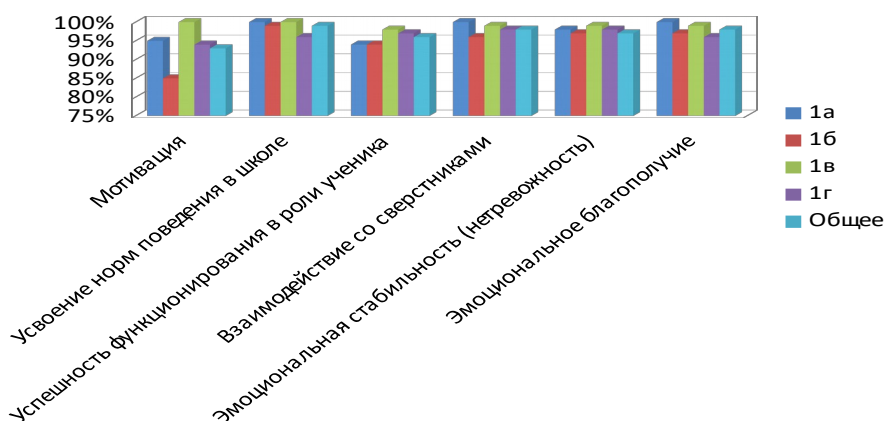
100%
95%
90%
85%
80%
75%

Мотивация
Усвоение норм поведения в школе
Успешность функционирования в роли ученика
Взаимодействие со сверстниками
Эмоциональная стабильность (нетревожность)
Эмоциональное благополучие

1а
1б
1в
1г
Общее